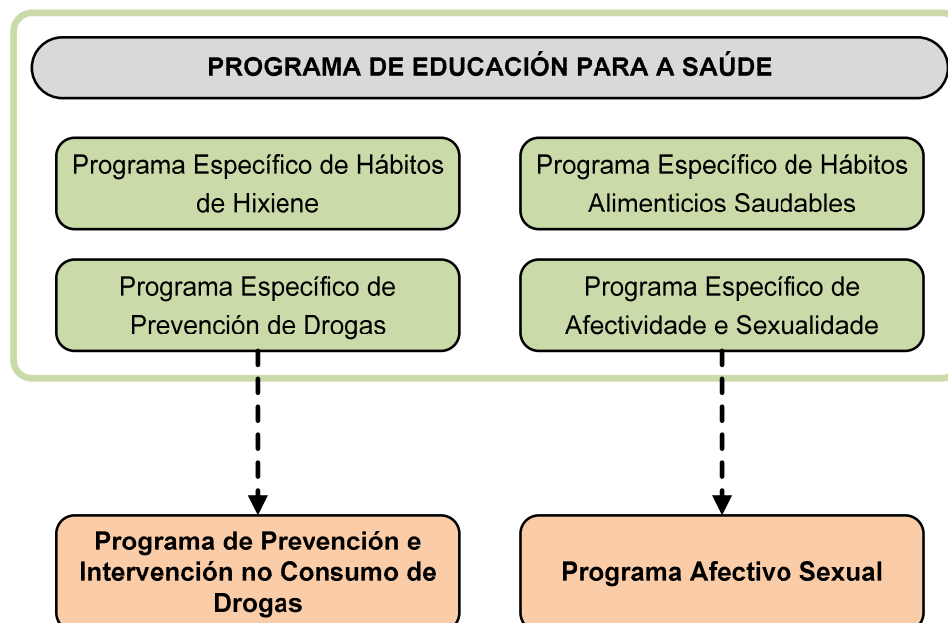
PROGRAMA DE EDUCACIÓN PARA A SAÚDE

Programa Específico de Hábitos de Hixiene

Programa Específico de Hábitos Alimenticios Saudables

Programa Específico de Prevención de Drogas

Programa Específico de Afectividade e Sexualidade

Programa de Prevención e Intervención no Consumo de Drogas

Programa Afectivo Sexual